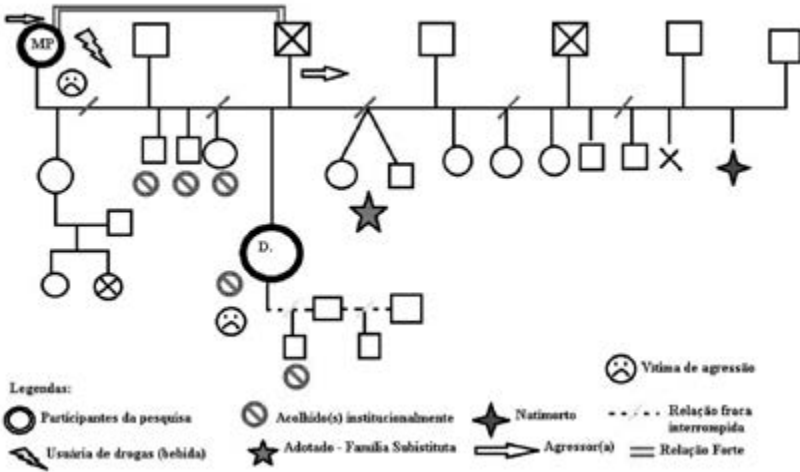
MP

D.

Vítima de agressão

Legendas:

Participantes da pesquisa

Usuária de drogas (bebida)

Acolhido(s) institucionalmente

Adotado - Família Subistituta

Natimorto

Agressor(a)

Relação fraca interrompida

Relação Forte